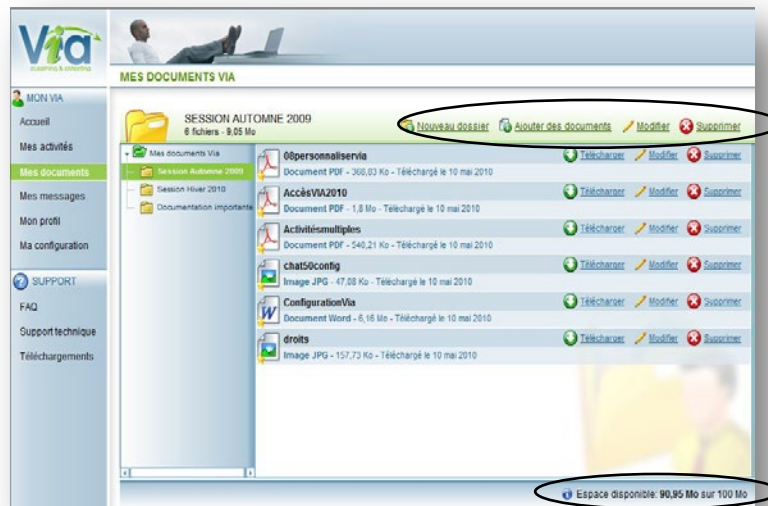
Via
eLearning & eMeeting

MES DOCUMENTS VIA

MON VIA
Accueil
Mes activités
Mes documents
Mes messages
Mon profil
Ma configuration

SUPPORT
FAQ
Support technique
Téléchargements

SESSION AUTOMNE 2009
6 fichiers - 9,05 Mo

Nouveau dossier  Ajouter des documents  Modifier  Supprimer

Mes documents Via
Session Automne 2009
Session Hiver 2010
Documentation importante

08personnaliservia
Document PDF - 368,83 Ko - Téléchargé le 10 mai 2010
Télécharger Modifier Supprimer

AccèsVIA2010
Document PDF - 1,8 Mo - Téléchargé le 10 mai 2010
Télécharger Modifier Supprimer

Activitésmultiples
Document PDF - 540,21 Ko - Téléchargé le 10 mai 2010
Télécharger Modifier Supprimer

chat50config
Image JPG - 47,08 Ko - Téléchargé le 10 mai 2010
Télécharger Modifier Supprimer

ConfigurationVia
Document Word - 6,16 Mo - Téléchargé le 10 mai 2010
Télécharger Modifier Supprimer

droits
Image JPG - 157,73 Ko - Téléchargé le 10 mai 2010
Télécharger Modifier Supprimer

Espace disponible: 90,95 Mo sur 100 Mo